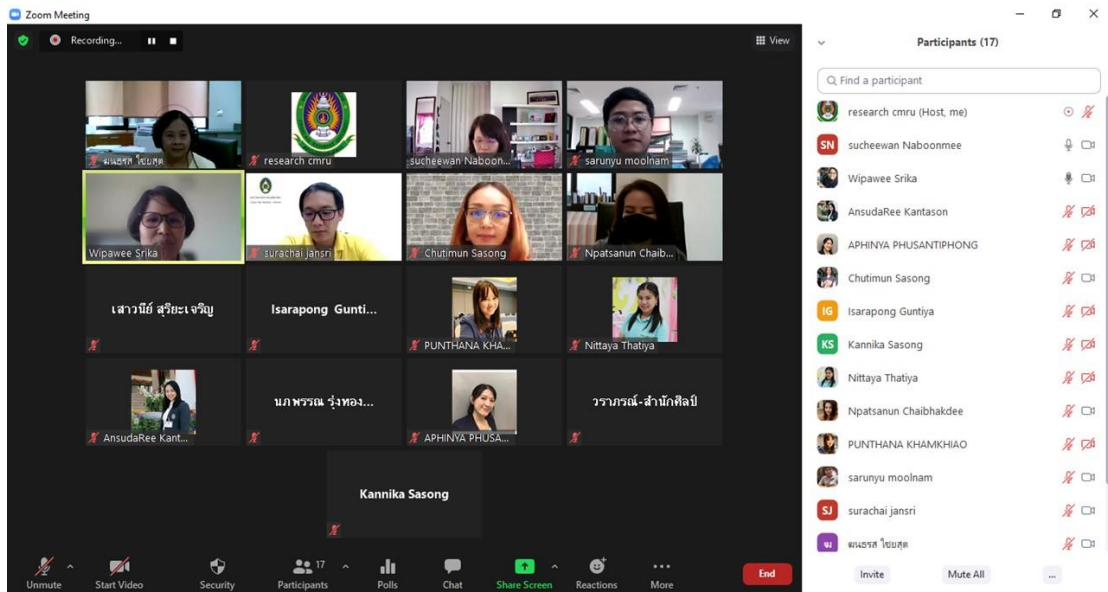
Zoom Meeting

Recording...

View

มนธรส ไชยสุต

research cmru

sucheewan Naboon...

sarunyu moolnam

Wipawee Srika

surachai jansri

Chutimun Sasong

Npatsanun Chaib...

เสาวนีย์ สุริยะเจริญ

Isarapong Gunti...

PUNTHANA KHA...

Nittaya Thatiya

AnsudaRee Kant...

นภพรรณ รุ่งทอง...

APHINYA PHUSA...

วราภรณ์-สำนักศิลป์

Kannika Sasong

Unmute

Start Video

Security

Participants 17

Polls

Chat

Share Screen

Reactions

More

End

Participants (17)

Find a participant

research cmru (Host, me)

SN sucheewan Naboonmee

Wipawee Srika

AnsudaRee Kantason

APHINYA PHUSANTIPHONG

Chutimun Sasong

IG Isarapong Guntiya

KS Kannika Sasong

Nittaya Thatiya

Npatsanun Chaibhakdee

PUNTHANA KHAMKHIAO

sarunyu moolnam

SJ surachai jansri

มน มนธรส ไชยสุต

Invite

Mute All

...